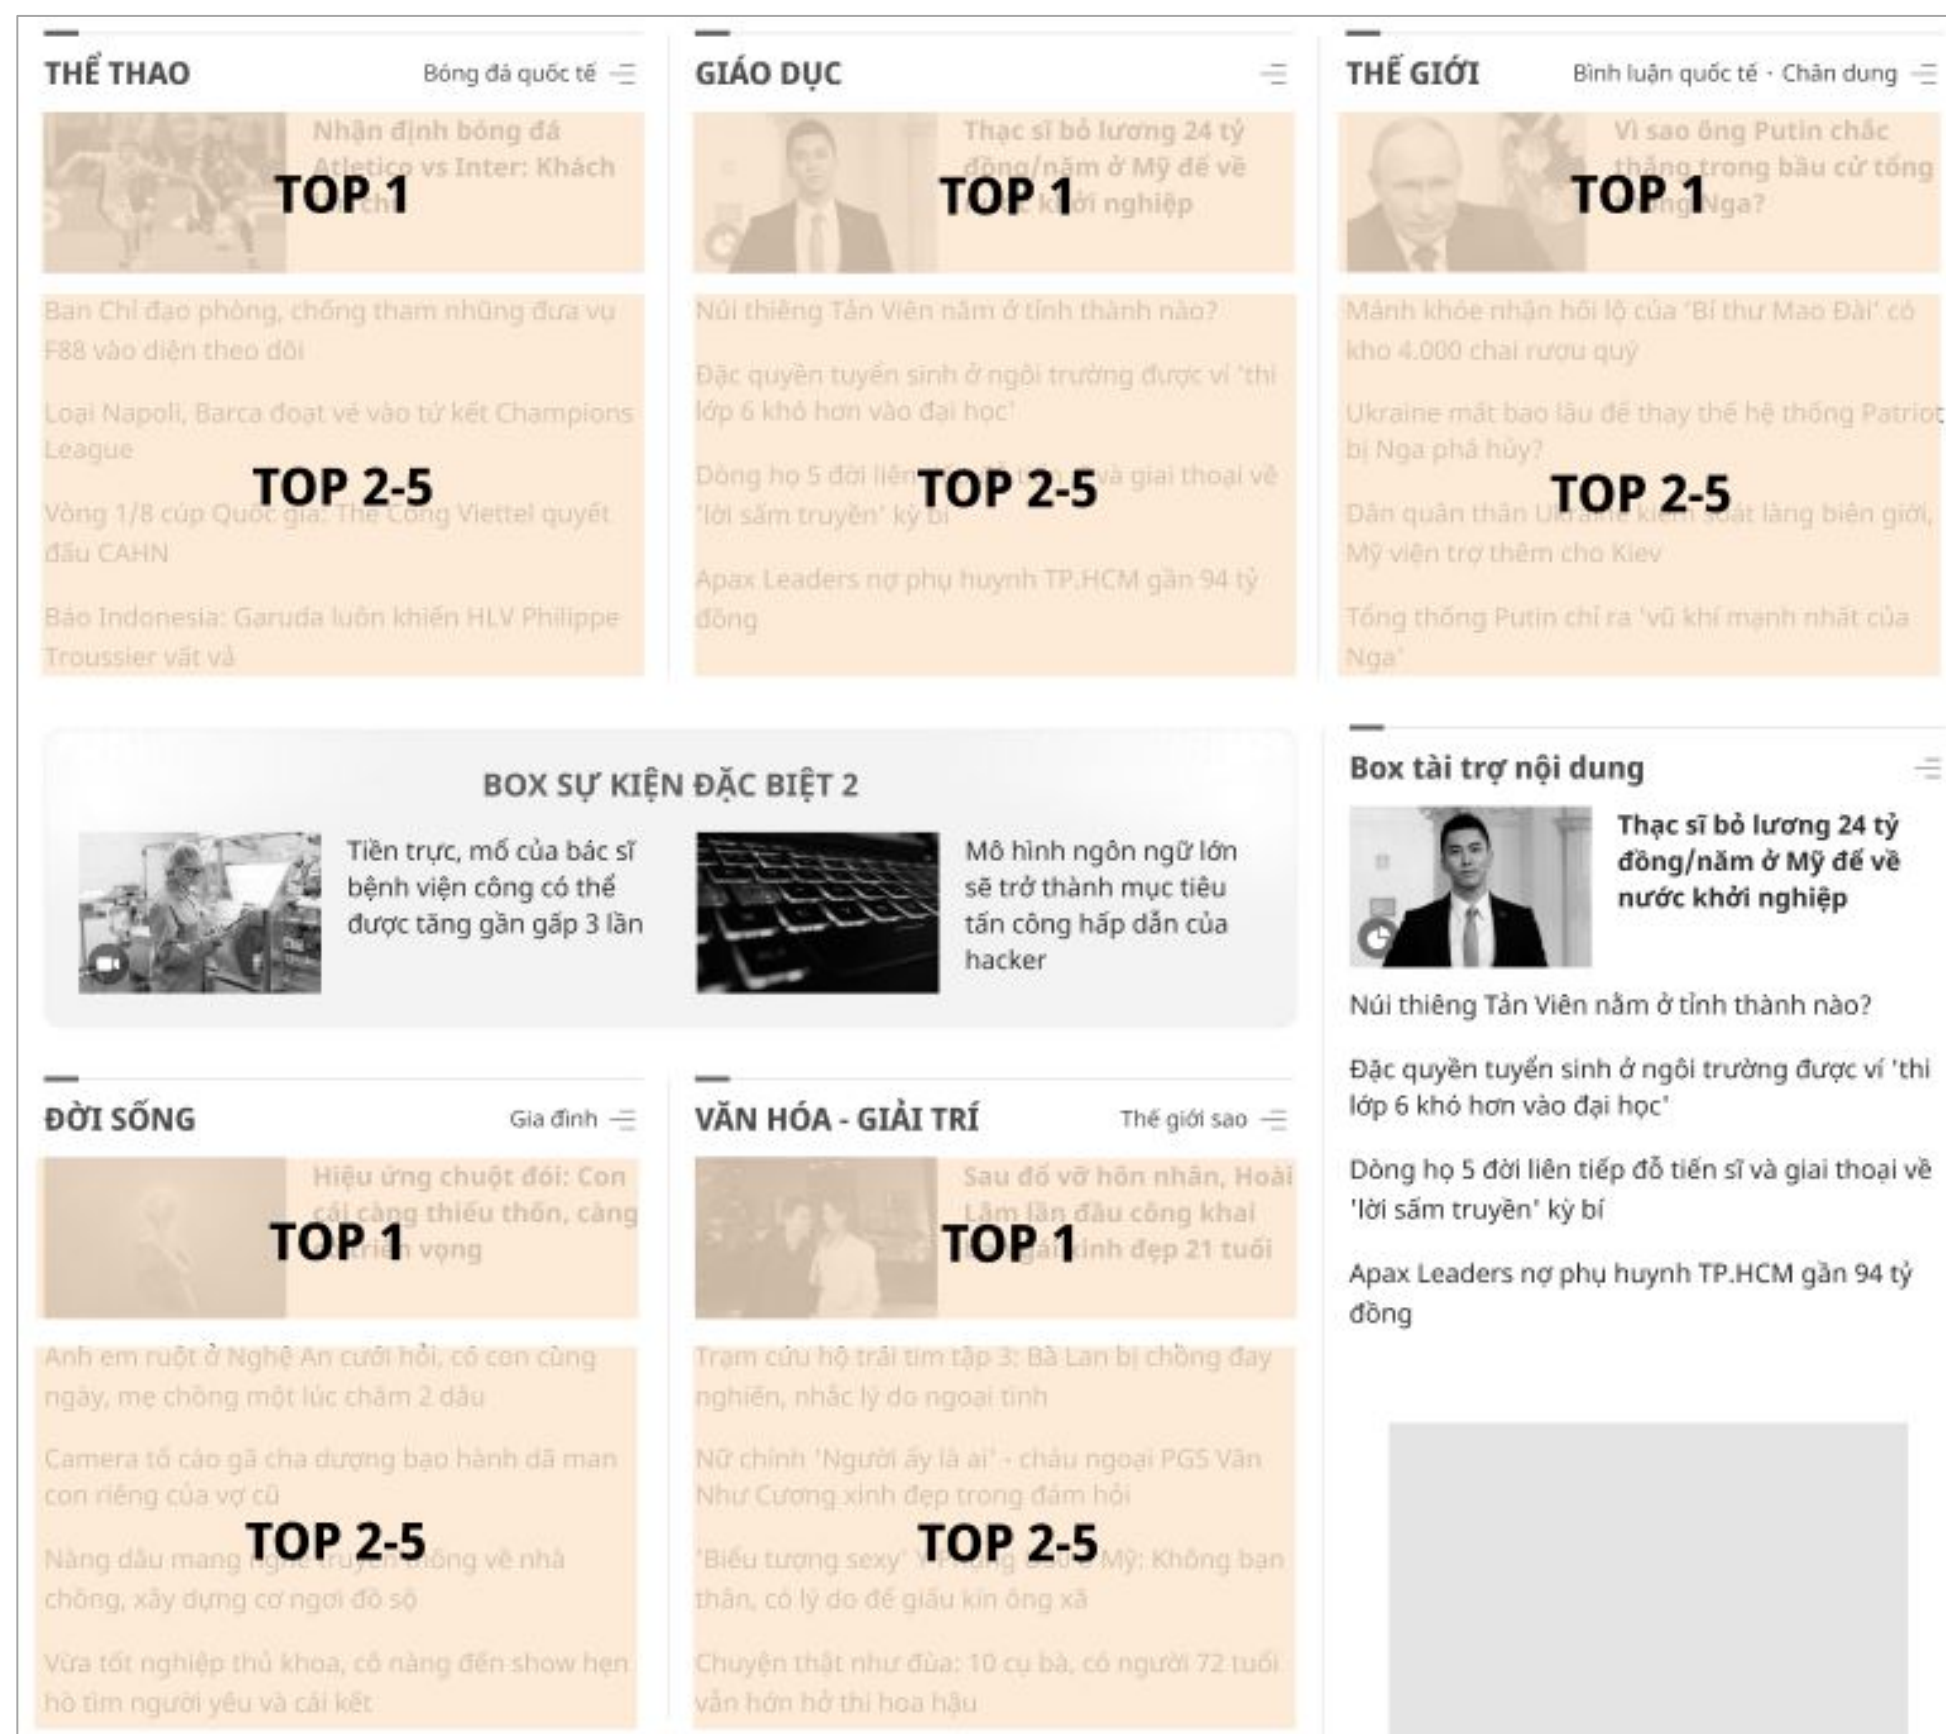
THỂ THAO
Bóng đá quốc tế

Nhận định bóng đá Atletico vs Inter: Khách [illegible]

TOP 1

Ban Chỉ đạo phòng, chống tham nhũng đưa vụ F88 vào diện theo dõi

Loại Napoli, Barca đoạt vé vào tứ kết Champions League

TOP 2-5

Vòng 1/8 cúp Quốc gia: Thể Công Viettel quyết đấu CAHN

Báo Indonesia: Garuda luôn khiến HLV Philippe Troussier vất vả

GIÁO DỤC

Thạc sĩ bỏ lương 24 tỷ đồng/năm ở Mỹ để về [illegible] khởi nghiệp

TOP 1

Núi thiêng Tản Viên nằm ở tỉnh thành nào?

Đặc quyền tuyển sinh ở ngôi trường được ví 'thi lớp 6 khó hơn vào đại học'

Dòng họ 5 đời liên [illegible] và giai thoại về 'lời sấm truyền' kỳ bí

TOP 2-5

Apax Leaders nợ phụ huynh TP.HCM gần 94 tỷ đồng

THẾ GIỚI
Bình luận quốc tế · Chân dung

Vì sao ông Putin chắc thắng trong bầu cử tổng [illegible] Nga?

TOP 1

Mánh khóe nhận hối lộ của 'Bí thư Mao Đài' có kho 4.000 chai rượu quý

Ukraine mất bao lâu để thay thế hệ thống Patriot bị Nga phá hủy?

TOP 2-5

Dân quân thân Ukraine kiểm soát làng biên giới, Mỹ viện trợ thêm cho Kiev

Tổng thống Putin chỉ ra 'vũ khí mạnh nhất của Nga'

BOX SỰ KIỆN ĐẶC BIỆT 2

Tiền trực, mổ của bác sĩ bệnh viện công có thể được tăng gần gấp 3 lần

Mô hình ngôn ngữ lớn sẽ trở thành mục tiêu tấn công hấp dẫn của hacker

Box tài trợ nội dung

Thạc sĩ bỏ lương 24 tỷ đồng/năm ở Mỹ để về nước khởi nghiệp

Núi thiêng Tản Viên nằm ở tỉnh thành nào?

Đặc quyền tuyển sinh ở ngôi trường được ví 'thi lớp 6 khó hơn vào đại học'

Dòng họ 5 đời liên tiếp đỗ tiến sĩ và giai thoại về 'lời sấm truyền' kỳ bí

Apax Leaders nợ phụ huynh TP.HCM gần 94 tỷ đồng

ĐỜI SỐNG
Gia đình

Hiệu ứng chuột đói: Con cái càng thiếu thốn, càng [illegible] vọng

TOP 1

Anh em ruột ở Nghệ An cưới hỏi, có con cùng ngày, mẹ chồng một lúc chăm 2 dâu

Camera tố cáo gã cha dượng bạo hành dã man con riêng của vợ cũ

TOP 2-5

Nàng dâu mang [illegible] về nhà chồng, xây dựng cơ ngơi đồ sộ

Vừa tốt nghiệp thủ khoa, cô nàng đến show hẹn hò tìm người yêu và cái kết

VĂN HÓA - GIẢI TRÍ
Thế giới sao

Sau đổ vỡ hôn nhân, Hoài Lâm lần đầu công khai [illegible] xinh đẹp 21 tuổi

TOP 1

Trạm cứu hộ trái tim tập 3: Bà Lan bị chồng đay nghiến, nhắc lý do ngoại tình

Nữ chính 'Người ấy là ai' - cháu ngoại PGS Văn Như Cương xinh đẹp trong đám hỏi

TOP 2-5

'Biểu tượng sexy' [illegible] Mỹ: Không bạn thân, có lý do để giấu kín ông xã

Chuyện thật như đùa: 10 cụ bà, có người 72 tuổi vẫn hớn hở thi hoa hậu